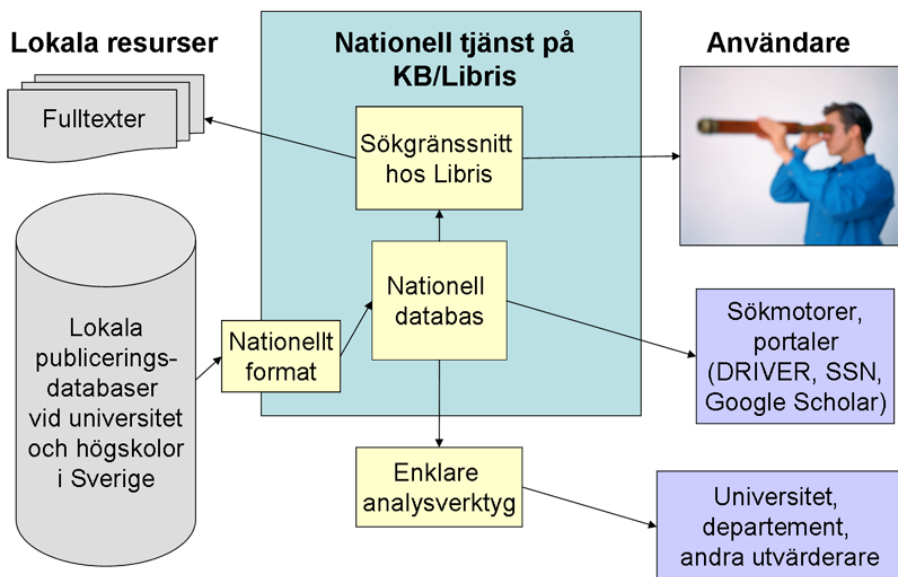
Lokala resurser

Nationell tjänst på KB/Libris

Användare

Fulltexter

Sökgränssnitt hos Libris

Nationell databas

Lokala publiceringsdatabaser vid universitet och högskolor i Sverige

Nationellt format

Sökmotorer, portaler (DRIVER, SSN, Google Scholar)

Enklare analysverktyg

Universitet, departement, andra utvärderare